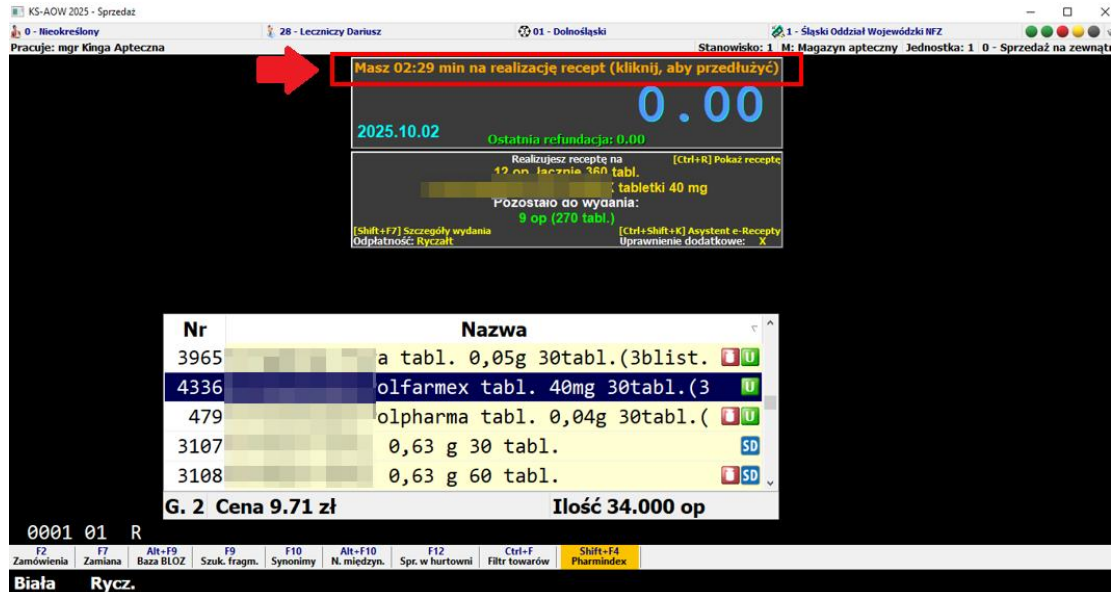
KS-AOW 2025 - Sprzedaż

0 - Nieokreślony
28 - Leczniczy Dariusz
01 - Dolnośląski
1 - Śląski Oddział Wojewódzki NFZ

Pracuje: mgr Kinga Apteczna
Stanowisko: 1 M: Magazyn apteczny Jednostka: 1 0 - Sprzedaż na zewnątr

Masz 02:29 min na realizację recept (kliknij, aby przedłużyć)

0.00

2025.10.02
Ostatnia refundacja: 0.00

Realizujesz receptę na
[Ctrl+R] Pokaż receptę
12 op. łącznie 360 tabl.
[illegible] tabletki 40 mg
Pozostało do wydania:
9 op (270 tabl.)
[Shift+F7] Szczegóły wydania
[Ctrl+Shift+K] Asystent e-Recepty
Odpłatność: Ryczałt
Uprawnienie dodatkowe: X

| Nr | Nazwa |
|---|---|
| 3965 | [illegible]a tabl. 0,05g 30tabl.(3blist. |
| 4336 | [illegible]olfarmex tabl. 40mg 30tabl.(3 |
| 479 | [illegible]olpharma tabl. 0,04g 30tabl.( |
| 3107 | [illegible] 0,63 g 30 tabl. |
| 3108 | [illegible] 0,63 g 60 tabl. |

G. 2 Cena 9.71 zł
Ilość 34.000 op

0001 01 R

F2 Zamówienia
F7 Zamiana
Alt+F9 Baza BLOZ
F9 Szuk. fragm.
F10 Synonimy
Alt+F10 N. międzyn.
F12 Spr. w hurtowni
Ctrl+F Filtr towarów
Shift+F4 Pharmindex

Biała Rycz.